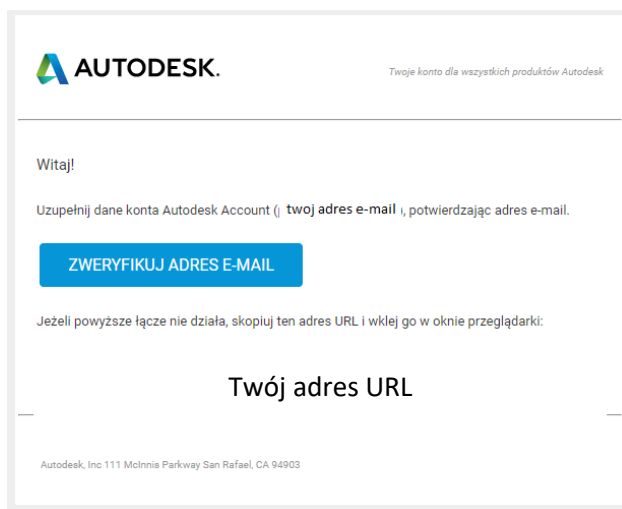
AUTODESK.

Twoje konto dla wszystkich produktów Autodesk

Witaj!

Uzupełnij dane konta Autodesk Account (twoj adres e-mail), potwierdzając adres e-mail.

ZWERYFIKUJ ADRES E-MAIL

Jeżeli powyższe łącze nie działa, skopiuj ten adres URL i wklej go w oknie przeglądarki:

Twój adres URL

Autodesk, Inc 111 McInnis Parkway San Rafael, CA 94903